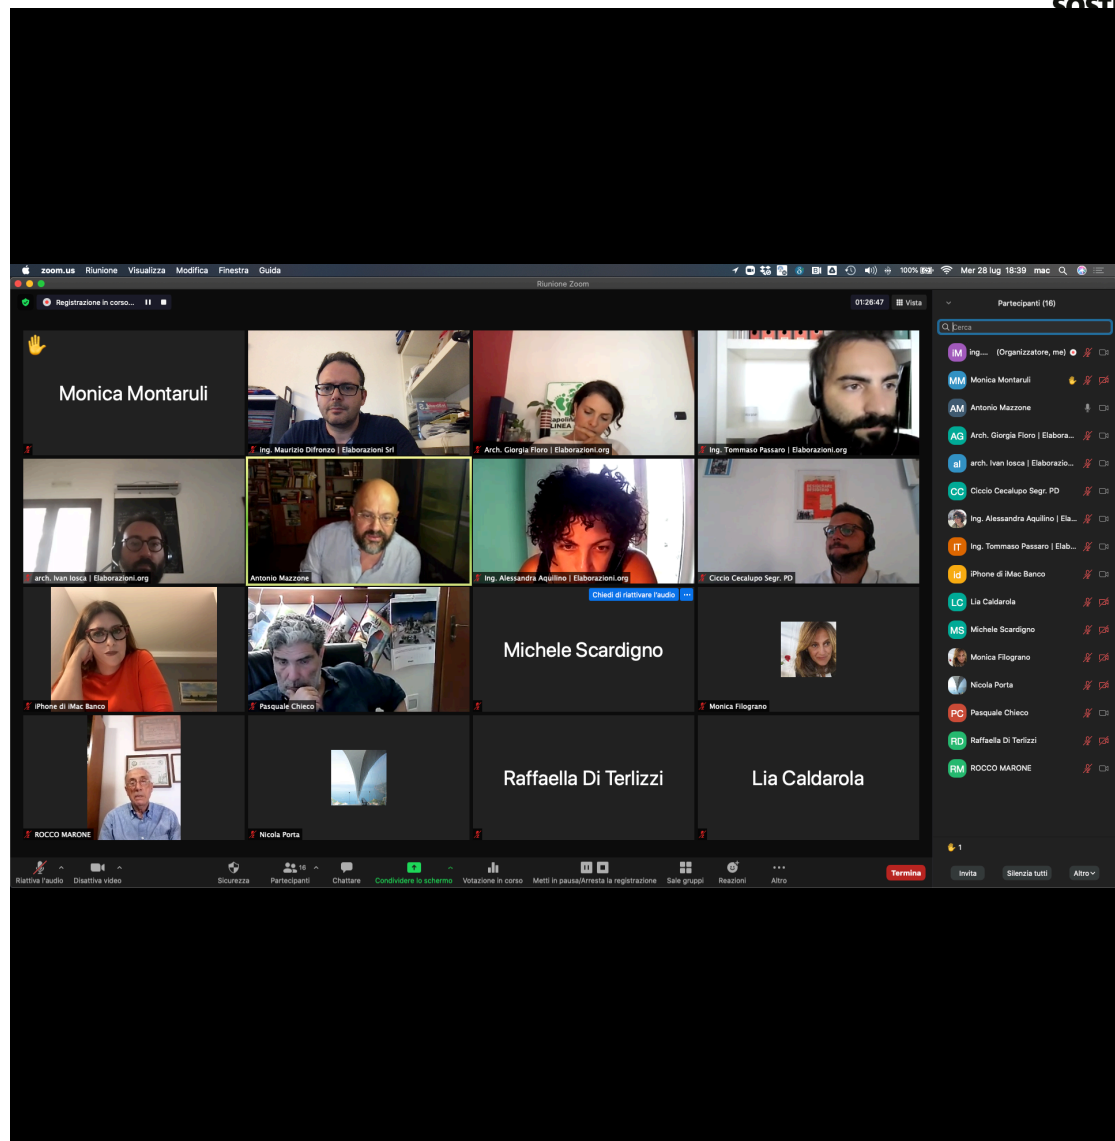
zoom.us Riunione Visualizza Modifica Finestra Guida

100% Mer 28 lug 18:39 mac

Riunione Zoom

Registrazione in corso...

01:26:47 Vista

Partecipanti (16)

Cerca

iM ing.... (Organizzatore, me)
MM Monica Montaruli
AM Antonio Mazzone
AG Arch. Giorgia Floro | Elabora...
al arch. Ivan Iosca | Elaborazio...
CC Ciccio Cecalupo Segr. PD
Ing. Alessandra Aquilino | Ela...
IT Ing. Tommaso Passaro | Elab...
id iPhone di iMac Banco
LC Lia Caldarola
MS Michele Scardigno
Monica Filograno
Nicola Porta
PC Pasquale Chieco
RD Raffaella Di Terlizzi
RM ROCCO MARONE

Monica Montaruli

Ing. Maurizio Difronzo | Elaborazioni Srl

Arch. Giorgia Floro | Elaborazioni.org

Ing. Tommaso Passaro | Elaborazioni.org

arch. Ivan Iosca | Elaborazioni.org

Antonio Mazzone

Ing. Alessandra Aquilino | Elaborazioni.org

Ciccio Cecalupo Segr. PD

iPhone di iMac Banco

Pasquale Chieco

Chiedi di riattivare l'audio

Michele Scardigno

Monica Filograno

ROCCO MARONE

Nicola Porta

Raffaella Di Terlizzi

Lia Caldarola

Riattiva l'audio Disattiva video Sicurezza 16 Partecipanti Chattare Condividere lo schermo Votazione in corso Metti in pausa/Arresta la registrazione Sale gruppi Reazioni Altro Termina

1

Invita Silenzia tutti Altro